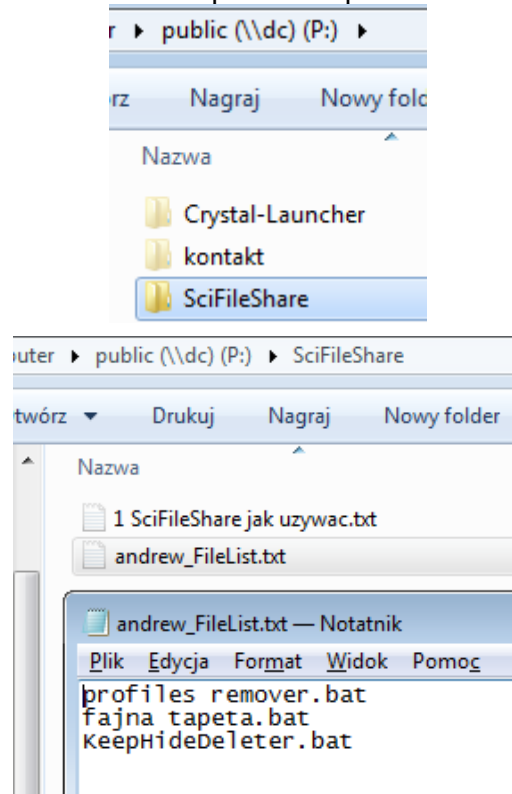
r ▸ public (\\dc) (P:) ▸

orz Nagraj Nowy fold

Nazwa

Crystal-Launcher
kontakt
SciFileShare

uter ▸ public (\\dc) (P:) ▸ SciFileShare

twórz ▾ Drukuj Nagraj Nowy folder

Nazwa

1 SciFileShare jak uzywac.txt
andrew_FileList.txt

andrew_FileList.txt — Notatnik

Plik Edycja Format Widok Pomoc

profiles remover.bat
fajna tapeta.bat
KeepHideDeleter.bat